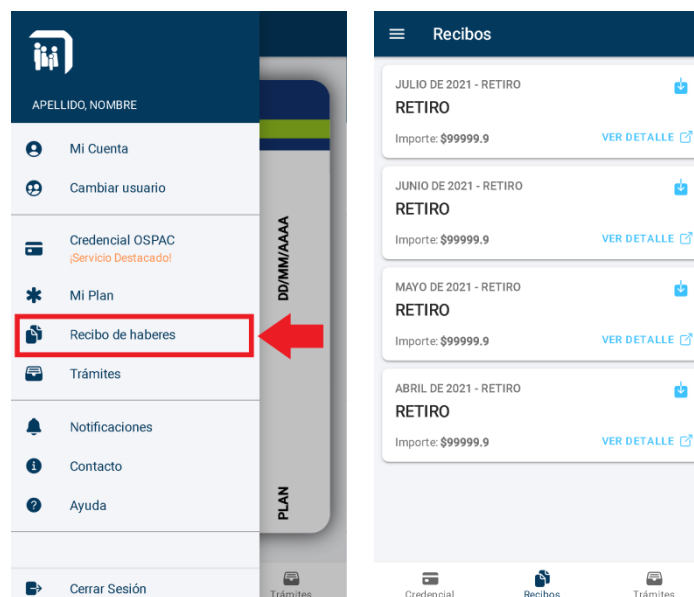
APELLIDO, NOMBRE

Mi Cuenta

Cambiar usuario

Credencial OSPAC
¡Servicio Destacado!

Mi Plan

Recibo de haberes

Trámites

Notificaciones

Contacto

Ayuda

Cerrar Sesión

DD/MM/AAAA

PLAN

Trámites

Recibos

JULIO DE 2021 - RETIRO
RETIRO
Importe: $99999.9
VER DETALLE

JUNIO DE 2021 - RETIRO
RETIRO
Importe: $99999.9
VER DETALLE

MAYO DE 2021 - RETIRO
RETIRO
Importe: $99999.9
VER DETALLE

ABRIL DE 2021 - RETIRO
RETIRO
Importe: $99999.9
VER DETALLE

Credencial
Recibos
Trámites